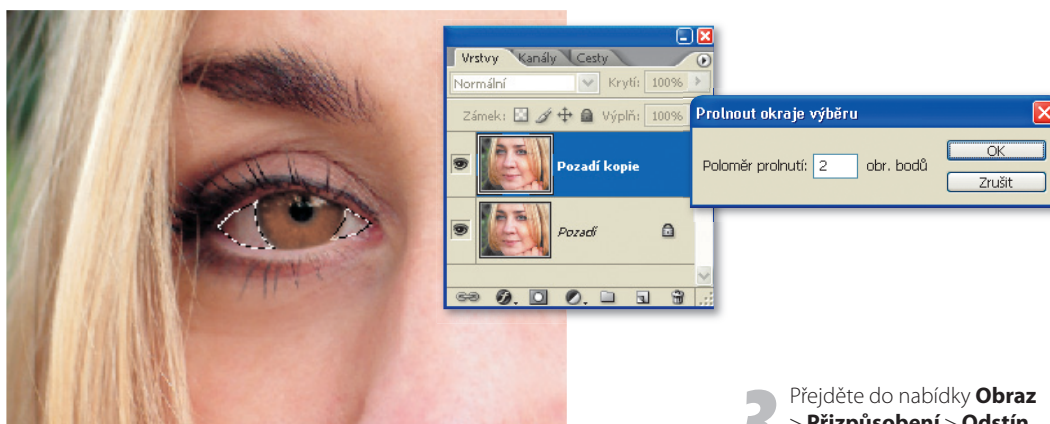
Vrstvy Kanály Cesty

Normální

Krytí: 100%

Zámek:

Výplň: 100%

Pozadí kopie

Pozadí

Prolnout okraje výběru

Poloměr prolnutí: 2 obr. bodů

OK

Zrušit

3 Přejděte do nabídky **Obraz** > **Přizpůsobení** > **Odstín**